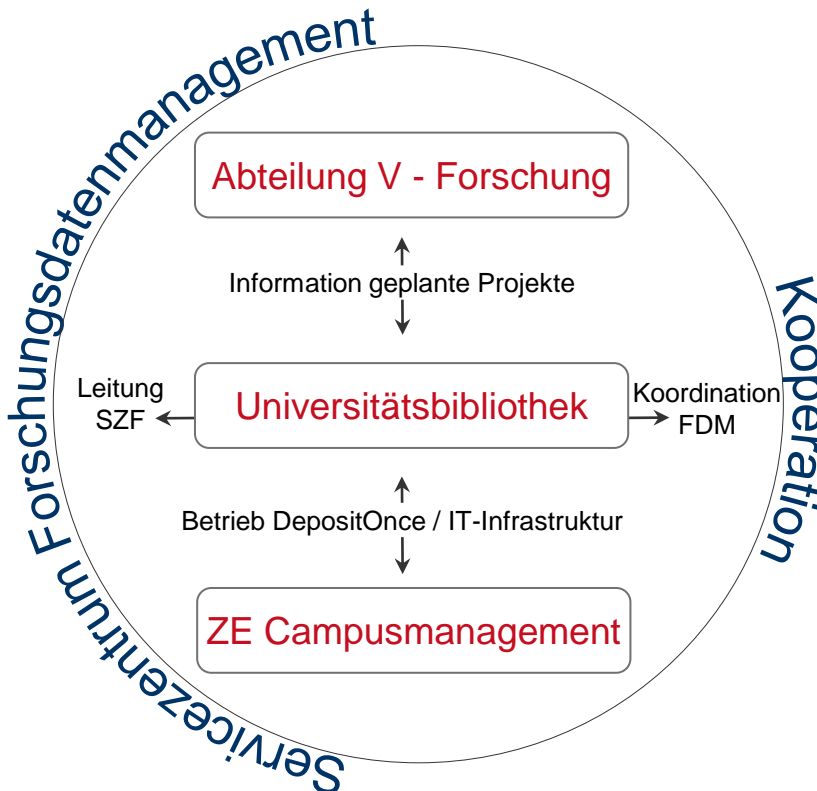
Servicezentrum Forschungsdatenmanagement

Kooperation

Abteilung V - Forschung

Information geplante Projekte

Leitung SZF

Universitätsbibliothek

Koordination FDM

Betrieb DepositOnce / IT-Infrastruktur

ZE Campusmanagement